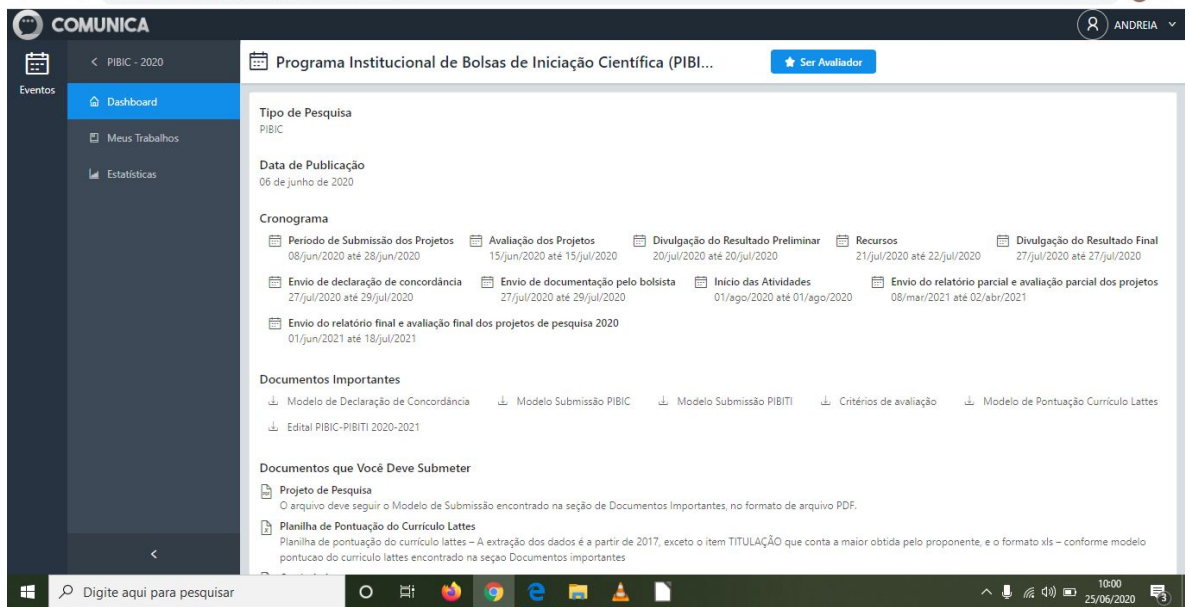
COMUNICA

ANDREIA

Eventos

< PIBIC - 2020

Dashboard

Meus Trabalhos

Estatísticas

Programa Institucional de Bolsas de Iniciação Científica (PIBI...

Ser Avaliador

Tipo de Pesquisa
PIBIC

Data de Publicação
06 de junho de 2020

Cronograma

Período de Submissão dos Projetos
08/jun/2020 até 28/jun/2020

Avaliação dos Projetos
15/jun/2020 até 15/jul/2020

Divulgação do Resultado Preliminar
20/jul/2020 até 20/jul/2020

Recursos
21/jul/2020 até 22/jul/2020

Divulgação do Resultado Final
27/jul/2020 até 27/jul/2020

Envio de declaração de concordância
27/jul/2020 até 29/jul/2020

Envio de documentação pelo bolsista
27/jul/2020 até 29/jul/2020

Início das Atividades
01/ago/2020 até 01/ago/2020

Envio do relatório parcial e avaliação parcial dos projetos
08/mar/2021 até 02/abr/2021

Envio do relatório final e avaliação final dos projetos de pesquisa 2020
01/jun/2021 até 18/jul/2021

Documentos Importantes

Modelo de Declaração de Concordância

Modelo Submissão PIBIC

Modelo Submissão PIBITI

Critérios de avaliação

Modelo de Pontuação Currículo Lattes

Edital PIBIC-PIBITI 2020-2021

Documentos que Você Deve Submeter

Projeto de Pesquisa
O arquivo deve seguir o Modelo de Submissão encontrado na seção de Documentos Importantes, no formato de arquivo PDF.

Planilha de Pontuação do Currículo Lattes
Planilha de pontuação do currículo lattes – A extração dos dados é a partir de 2017, exceto o item TITULAÇÃO que conta a maior obtida pelo proponente, e o formato xls – conforme modelo pontucao do curriculo lattes encontrado na seçao Documentos importantes

<

Digite aqui para pesquisar

10:00
25/06/2020

3